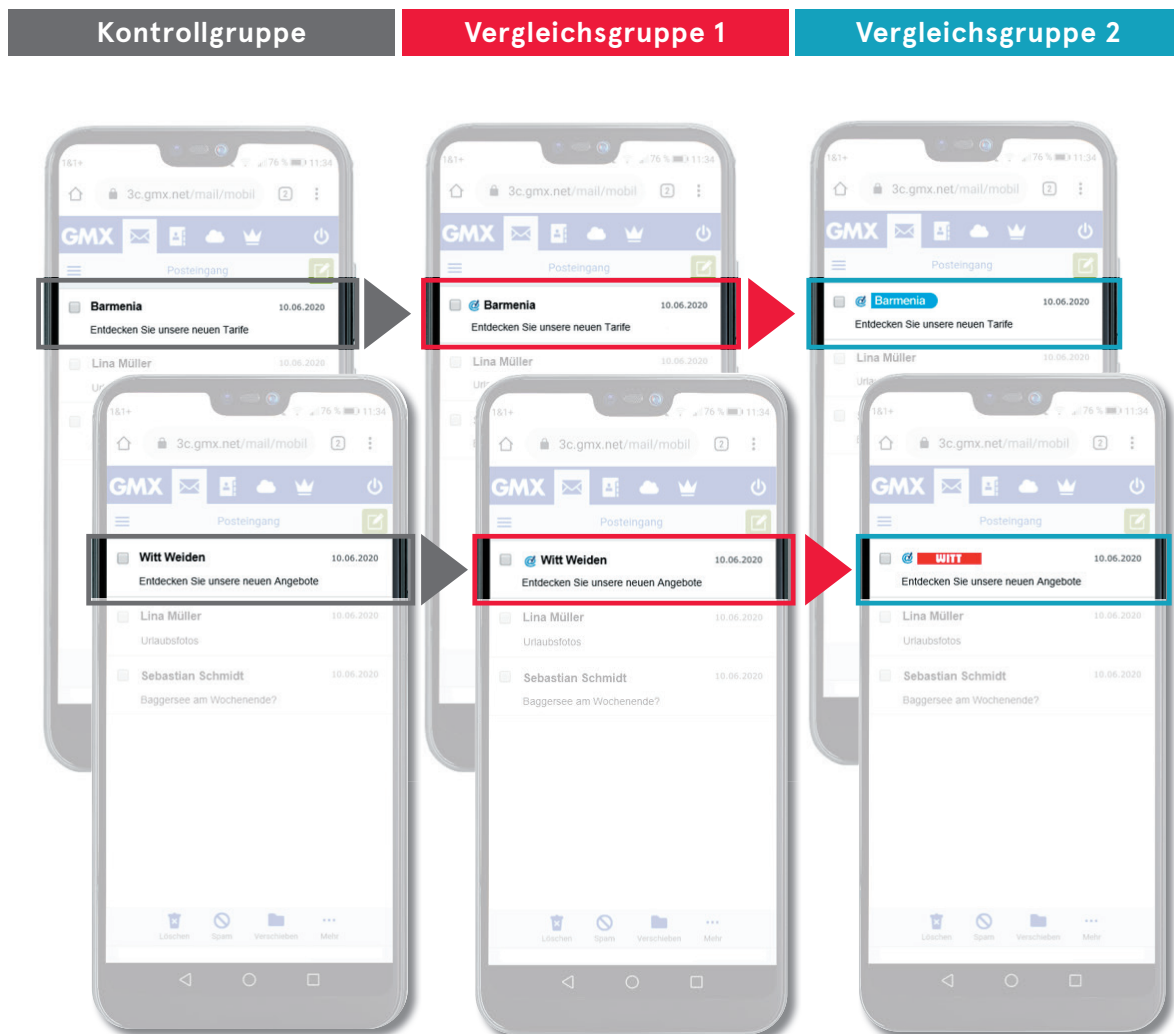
Kontrollgruppe

Vergleichsgruppe 1

Vergleichsgruppe 2

1&1+ 76 % 11:34
3c.gmx.net/mail/mobil 2
GMX
Posteingang
Barmenia 10.06.2020
Entdecken Sie unsere neuen Tarife
Lina Müller 10.06.2020
Url

1&1+ 76 % 11:34
3c.gmx.net/mail/mobil 2
GMX
Posteingang
Witt Weiden 10.06.2020
Entdecken Sie unsere neuen Angebote
Lina Müller 10.06.2020
Urlaubsfotos
Sebastian Schmidt 10.06.2020
Baggersee am Wochenende?
Löschen Spam Verschieben Mehr

1&1+ 76 % 11:34
3c.gmx.net/mail/mobil 2
GMX
Posteingang
Barmenia 10.06.2020
Entdecken Sie unsere neuen Tarife
Lina Müller 10.06.2020
Url

1&1+ 76 % 11:34
3c.gmx.net/mail/mobil 2
GMX
Posteingang
Witt Weiden 10.06.2020
Entdecken Sie unsere neuen Angebote
Lina Müller 10.06.2020
Urlaubsfotos
Sebastian Schmidt 10.06.2020
Baggersee am Wochenende?
Löschen Spam Verschieben Mehr

1&1+ 76 % 11:34
3c.gmx.net/mail/mobil 2
GMX
Posteingang
Barmenia 10.06.2020
Entdecken Sie unsere neuen Tarife
Lina Müller 10.06.2020
Url

1&1+ 76 % 11:34
3c.gmx.net/mail/mobil 2
GMX
Posteingang
WITT 10.06.2020
Entdecken Sie unsere neuen Angebote
Lina Müller 10.06.2020
Urlaubsfotos
Sebastian Schmidt 10.06.2020
Baggersee am Wochenende?
Löschen Spam Verschieben Mehr